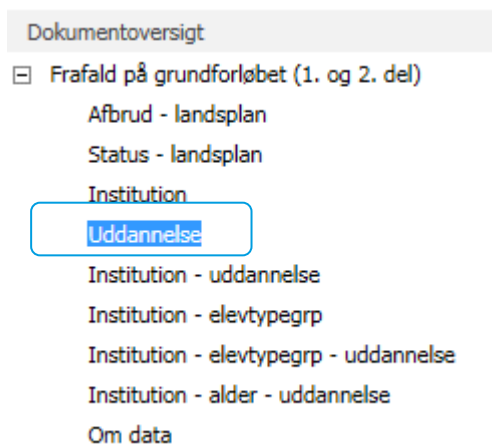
Dokumentoversigt

⊟ Frafald på grundforløbet (1. og 2. del)

Afbrud - landsplan

Status - landsplan

Institution

Uddannelse

Institution - uddannelse

Institution - elevtypegrp

Institution - elevtypegrp - uddannelse

Institution - alder - uddannelse

Om data